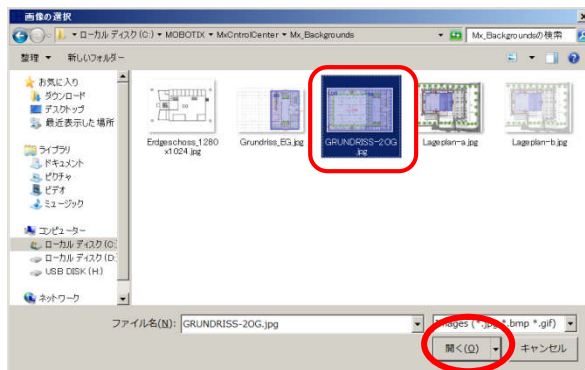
画像の選択

ローカル ディスク (C:) ▸ MOBOTIX ▸ MxCntrolCenter ▸ Mx_Backgrounds

Mx_Backgroundsの検索

整理 ▼ 新しいフォルダー

お気に入り
ダウンロード
デスクトップ
最近表示した場所

ライブラリ
ドキュメント
ピクチャ
ビデオ
ミュージック

コンピューター
ローカル ディスク (C:
ローカル ディスク (D:
USB DISK (H:)

ネットワーク

Erdgeschoss_1280x1024.jpg

Grundriss_EG.jpg

GRUNDRISS-2OG.jpg

Lageplan-a.jpg

Lageplan-b.jpg

ファイル名(N): GRUNDRISS-2OG.jpg

Images (*.jpg,*.bmp *.gif)

開く(O)

キャンセル